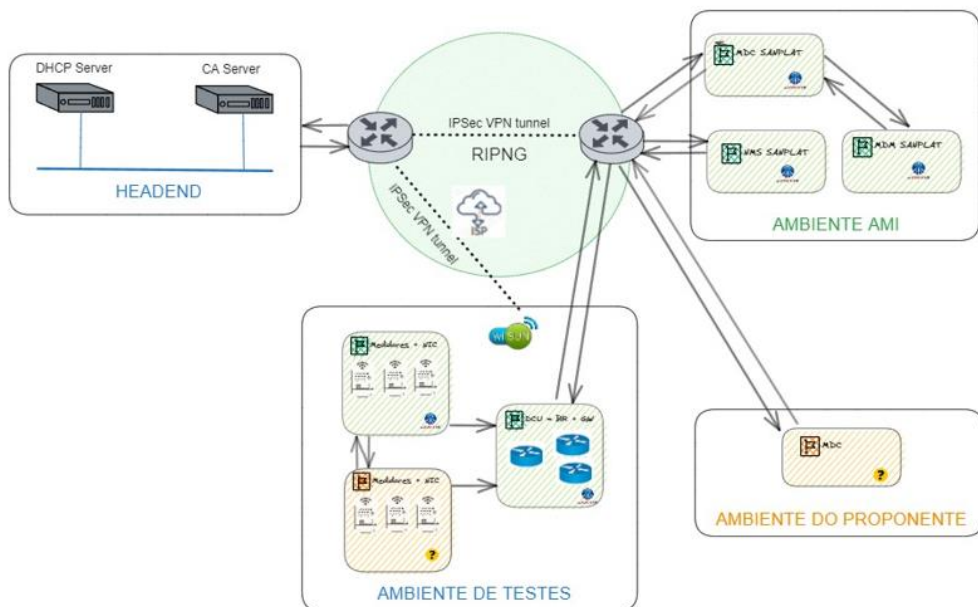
DHCP Server

CA Server

HEADEND

IPSec VPN tunnel

RIPNG

IPSec VPN tunnel

ISP

MDC SANPLAT

NMS SANPLAT

MDM SANPLAT

AMBIENTE AMI

Wi-SUN

Medidores + NIC

DCU + BR + GW

Medidores + NIC

AMBIENTE DE TESTES

MDC

AMBIENTE DO PROPONENTE